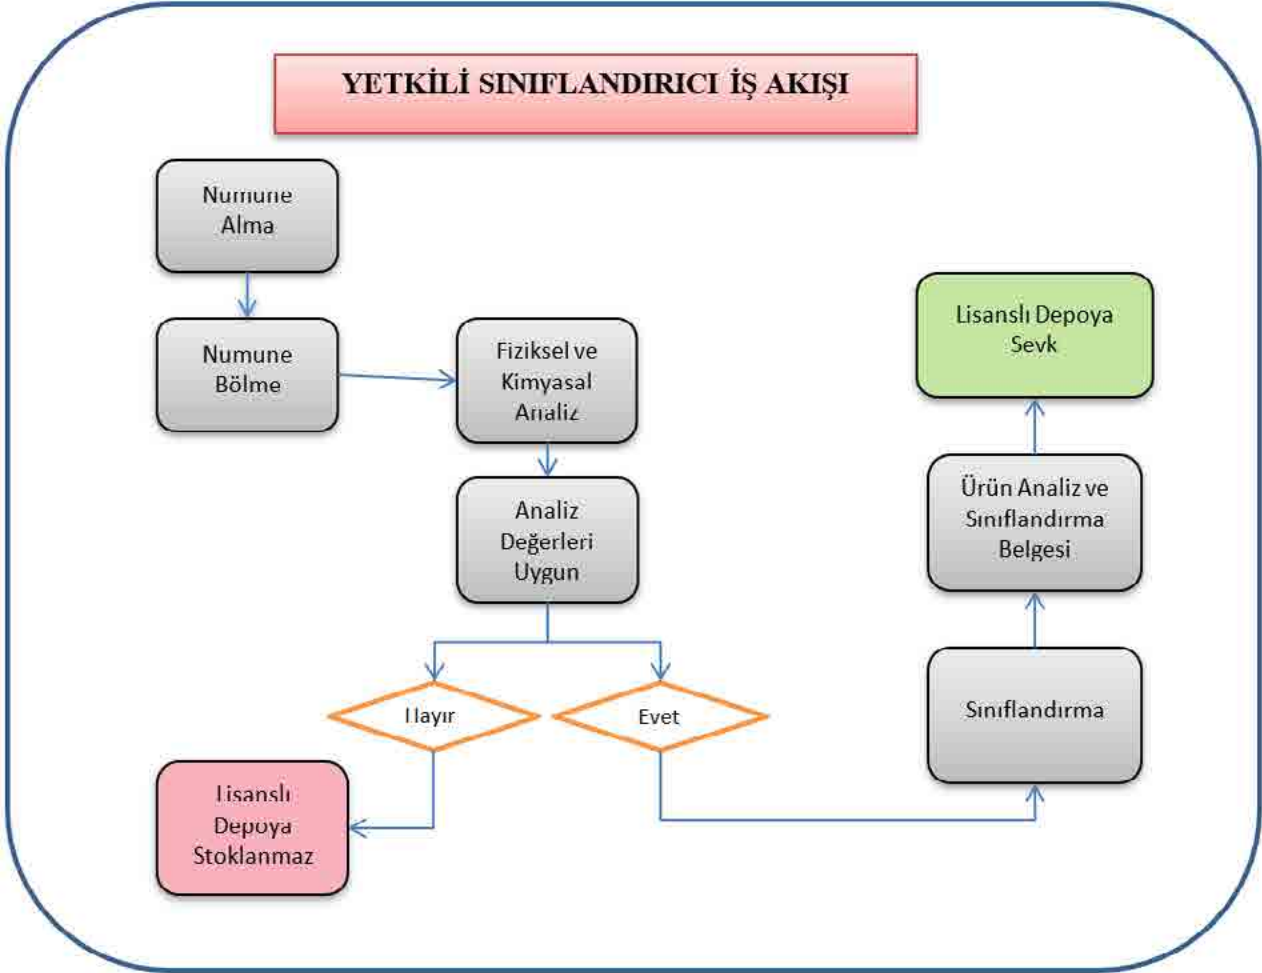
YETKİLİ SINIFLANDIRICI İŞ AKIŞI

Numune Alma

Numune Bölme

Fiziksel ve Kimyasal Analiz

Analiz Değerleri Uygun

Hayır

Evet

Lisanslı Depoya Stoklanmaz

Sınıflandırma

Ürün Analiz ve Sınıflandırma Belgesi

Lisanslı Depoya Sevk